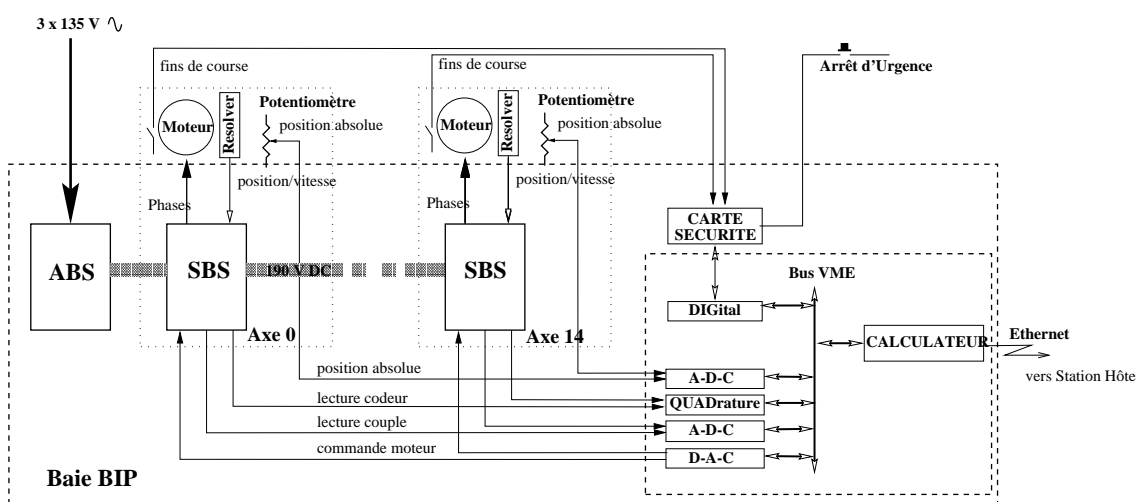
3 x 135 V ∿

fins de course

Moteur

Resolver

Potentiomètre

position absolue

position/vitesse

Phases

fins de course

Moteur

Resolver

Potentiomètre

position absolue

position/vitesse

Phases

Arrêt d'Urgence

CARTE SECURITE

ABS

SBS

190 V DC

SBS

Axe 0

Axe 14

Bus VME

DIGital

CALCULATEUR

Ethernet

vers Station Hôte

position absolue

A-D-C

lecture codeur

QUADrature

lecture couple

A-D-C

commande moteur

D-A-C

Baie BIP